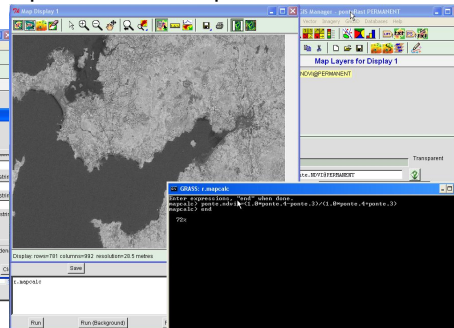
Map Display 1

GIS Manager - ponte@test PERMANENT

Vector Imagery Config Databases Help

Map Layers for Display 1

NDVI@PERMANENT

Transparent

ste.NDVI@PERMANENT

Display: rows=781 columns=992 resolution=28.5 metres

Save

r.mapcalc

Run

Run (Background)

GRASS: r.mapcalc

Enter expressions, "end" when done.
mapcalc> ponte.ndvi = (1.0*ponte.4-ponte.3)/(1.0*ponte.4+ponte.3)
mapcalc> end

78%